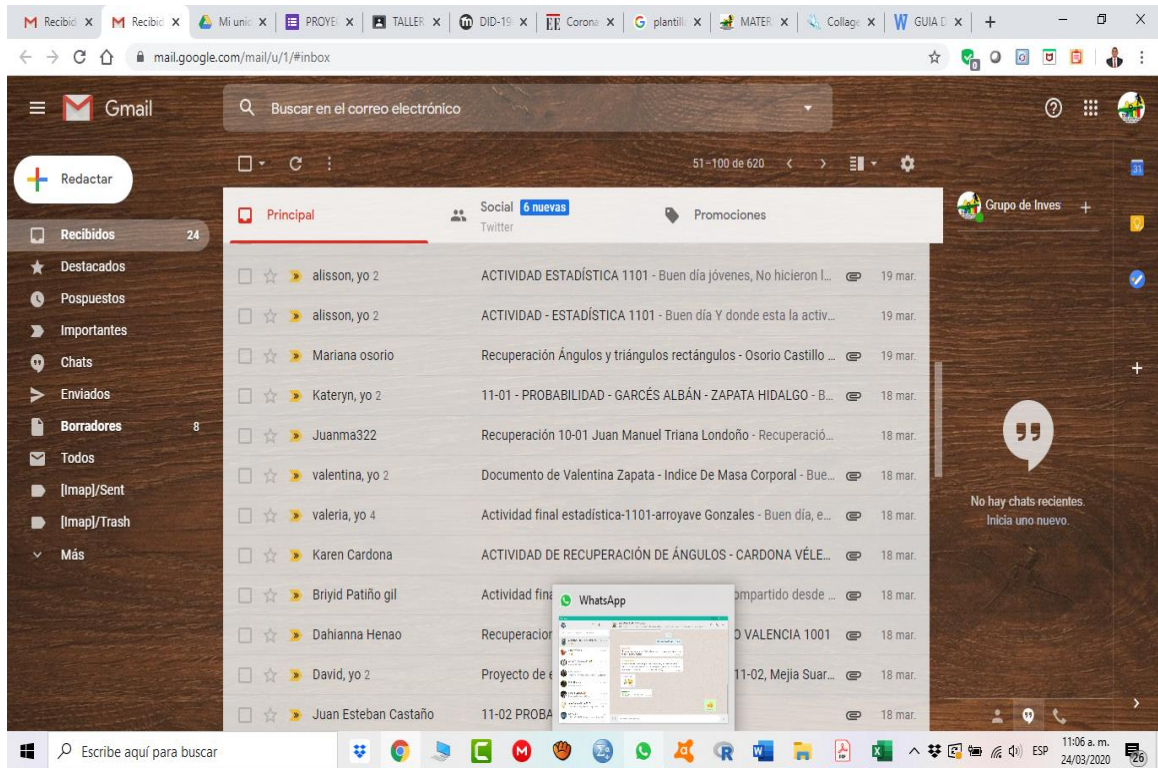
Recibid × Recibid × Mi unic × PROYE × TALLER × DID-19 × Corona × plantill × MATER × Collage × GUIA D × +

mail.google.com/mail/u/1/#inbox

Gmail

Buscar en el correo electrónico

Redactar

Recibidos 24
Destacados
Pospuestos
Importantes
Chats
Enviados
Borradores 8
Todos
[Imap]/Sent
[Imap]/Trash
Más

51–100 de 620

Principal
Social 6 nuevas
Twitter
Promociones

| | | |
|---|---|---|
| alisson, yo 2 | ACTIVIDAD ESTADÍSTICA 1101 - Buen día jóvenes, No hicieron l... | 19 mar. |
| alisson, yo 2 | ACTIVIDAD - ESTADÍSTICA 1101 - Buen día Y donde esta la activ... | 19 mar. |
| Mariana osorio | Recuperación Ángulos y triángulos rectángulos - Osorio Castillo ... | 19 mar. |
| Kateryn, yo 2 | 11-01 - PROBABILIDAD - GARCÉS ALBÁN - ZAPATA HIDALGO - B... | 18 mar. |
| Juanma322 | Recuperación 10-01 Juan Manuel Triana Londoño - Recuperació... | 18 mar. |
| valentina, yo 2 | Documento de Valentina Zapata - Indice De Masa Corporal - Bue... | 18 mar. |
| valeria, yo 4 | Actividad final estadística-1101-arroyave Gonzales - Buen día, e... | 18 mar. |
| Karen Cardona | ACTIVIDAD DE RECUPERACIÓN DE ÁNGULOS - CARDONA VÉLE... | 18 mar. |
| Briyid Patiño gil | Actividad fina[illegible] ompartido desde ... | 18 mar. |
| Dahianna Henao | Recuperacion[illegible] O VALENCIA 1001 | 18 mar. |
| David, yo 2 | Proyecto de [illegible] 11-02, Mejia Suar... | 18 mar. |
| Juan Esteban Castaño | 11-02 PROBA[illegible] | 18 mar. |

WhatsApp

Grupo de Inves +

No hay chats recientes.
Inicia uno nuevo.

Escribe aquí para buscar

ESP 11:06 a. m. 24/03/2020 26